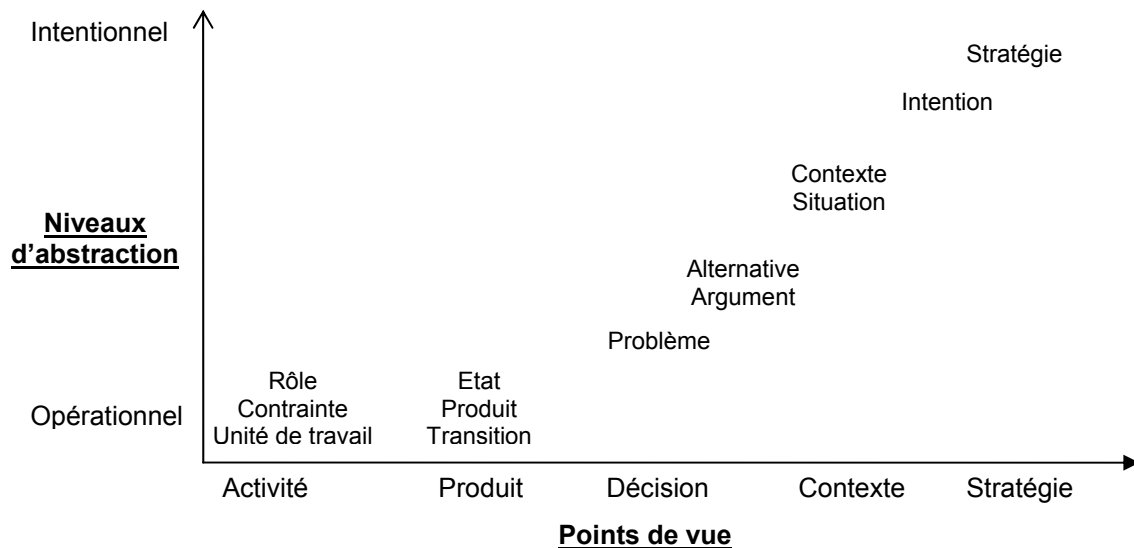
Intentionnel

Niveaux d'abstraction

Opérationnel

Stratégie

Intention

Contexte
Situation

Alternative
Argument

Problème

Rôle
Contrainte
Unité de travail

Etat
Produit
Transition

Activité

Produit

Décision

Contexte

Stratégie

Points de vue